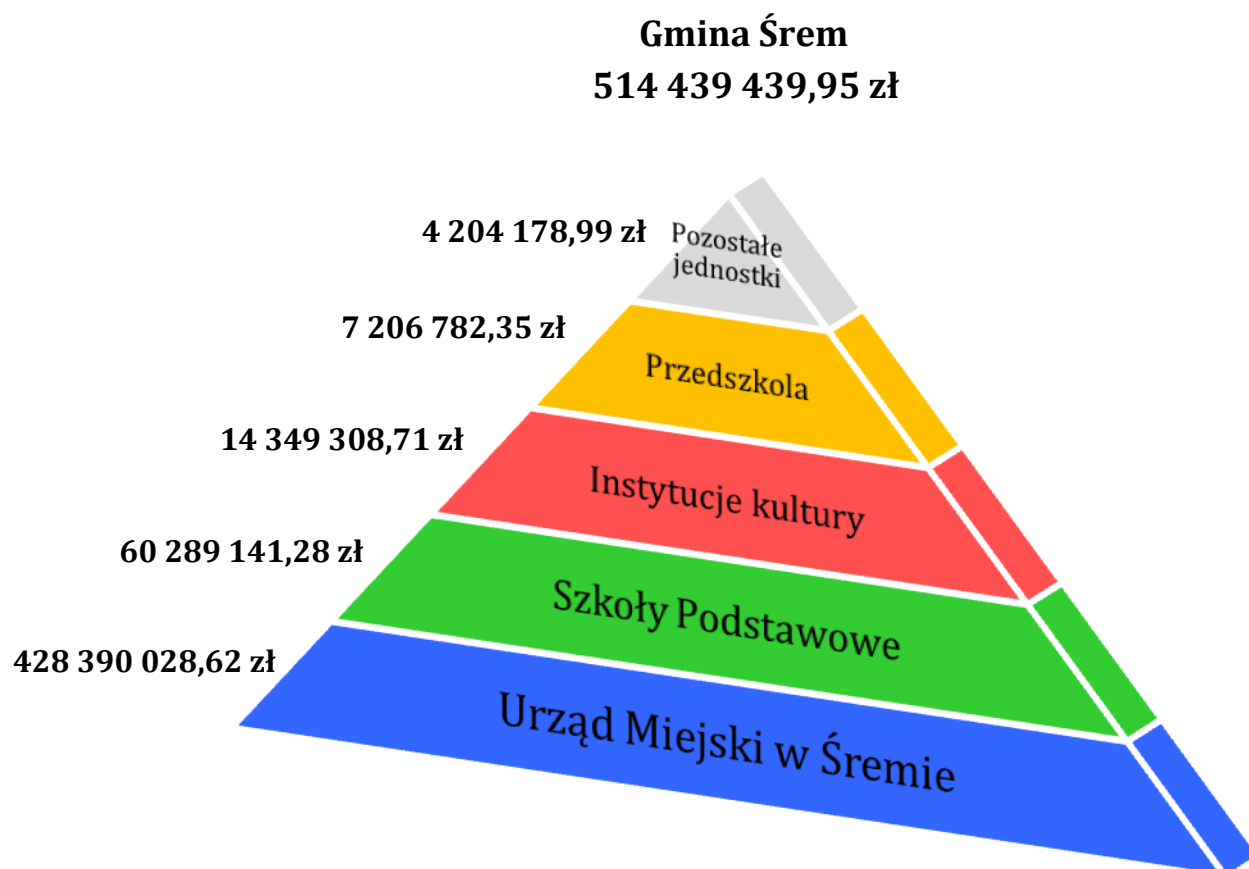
Gmina Śrem
514 439 439,95 zł

4 204 178,99 zł
Pozostałe jednostki

7 206 782,35 zł
Przedszkola

14 349 308,71 zł
Instytucje kultury

60 289 141,28 zł
Szkoły Podstawowe

428 390 028,62 zł
Urząd Miejski w Śremie